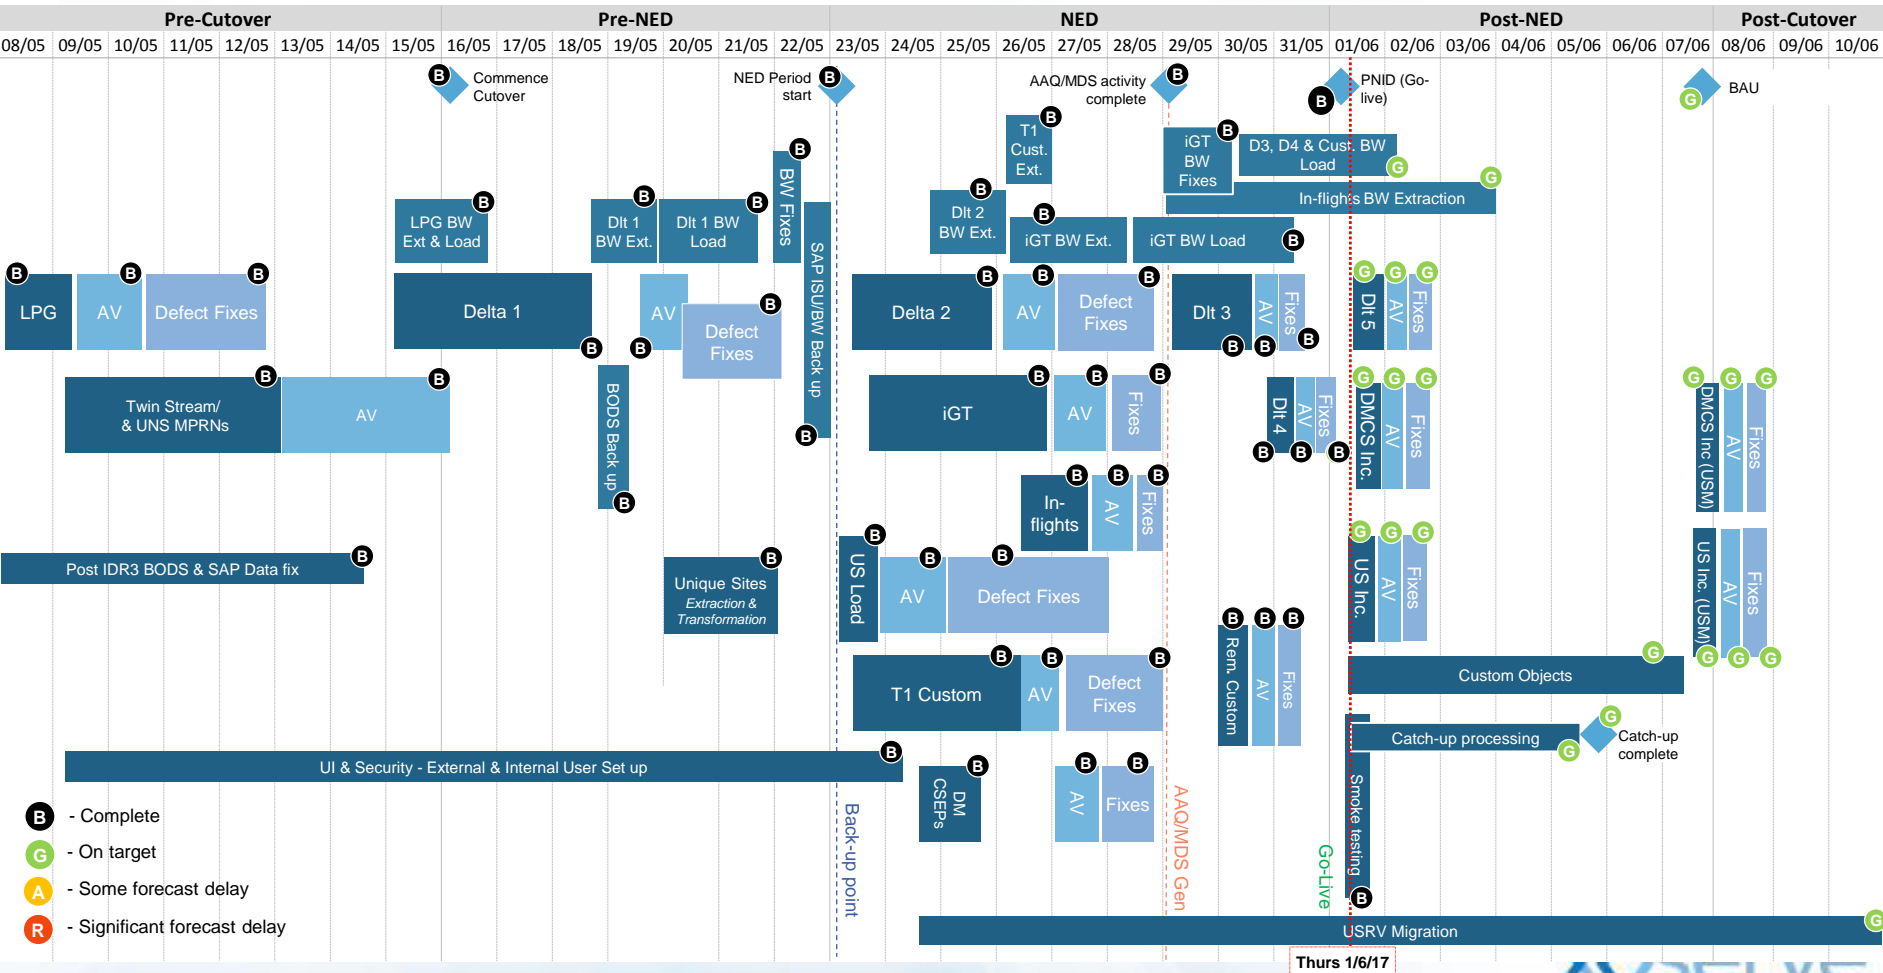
Pre-Cutover | Pre-NED | NED | Post-NED | Post-Cutover

08/05 09/05 10/05 11/05 12/05 13/05 14/05 15/05 16/05 17/05 18/05 19/05 20/05 21/05 22/05 23/05 24/05 25/05 26/05 27/05 28/05 29/05 30/05 31/05 01/06 02/06 03/06 04/06 05/06 06/06 07/06 08/06 09/06 10/06

B Commence Cutover
NED Period start B
AAQ/MDS activity complete B
PNID (Go-live) B
G BAU

T1 Cust. Ext. B
iGT BW Fixes B
D3, D4 & Cust. BW Load G
In-flights BW Extraction G
BW Fixes B
Dlt 1 BW Ext. B
Dlt 1 BW Load B
LPG BW Ext & Load B
Dlt 2 BW Ext. B
iGT BW Ext. B
iGT BW Load B
SAP ISU/BW Back up B

B LPG
B AV
B Defect Fixes
Delta 1 B
AV B
Defect Fixes B
Delta 2 B
AV B
Defect Fixes B
Dlt 3 B
AV B
Fixes B
G Dlt 5
G AV
G Fixes

Twin Stream/ & UNS MPRNs B
AV B
BODS Back up B
iGT B
AV B
Fixes B
Dlt 4 B
AV B
Fixes B
G DMCS Inc.
G AV
G Fixes
G DMCS Inc (USM)
G AV
G Fixes

In-flights B
AV B
Fixes B

Post IDR3 BODS & SAP Data fix B
Unique Sites Extraction & Transformation B
US Load B
AV B
Defect Fixes B
Rem. Custom B
AV B
Fixes B
G US Inc.
G AV
G Fixes
US Inc. (USM) G
AV G
Fixes G

T1 Custom B
AV B
Defect Fixes B
Custom Objects G

UI & Security - External & Internal User Set up B
DM CSEPs B
AV B
Fixes B
Catch-up processing G
G Catch-up complete
Smoke testing B

Back-up point
AAQ/MDS Gen
Go-Live

B - Complete
G - On target
A - Some forecast delay
R - Significant forecast delay

USRV Migration G
Thurs 1/6/17